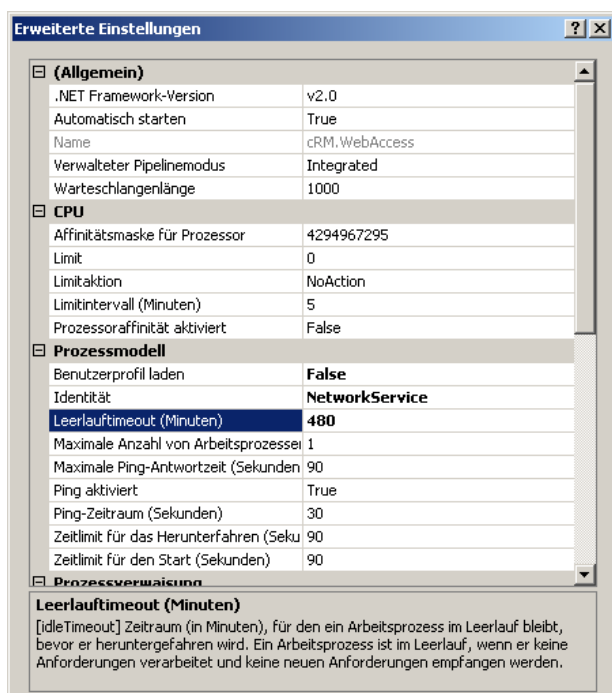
Erweiterte Einstellungen

? X

⊟ (Allgemein)

| | |
|---|---|
| .NET Framework-Version | v2.0 |
| Automatisch starten | True |
| Name | cRM.WebAccess |
| Verwalteter Pipelinemodus | Integrated |
| Warteschlangenlänge | 1000 |

⊟ CPU

| | |
|---|---|
| Affinitätsmaske für Prozessor | 4294967295 |
| Limit | 0 |
| Limitaktion | NoAction |
| Limitintervall (Minuten) | 5 |
| Prozessoraffinität aktiviert | False |

⊟ Prozessmodell

| | |
|---|---|
| Benutzerprofil laden | False |
| Identität | NetworkService |
| Leerlauftimeout (Minuten) | 480 |
| Maximale Anzahl von Arbeitsprozesse | 1 |
| Maximale Ping-Antwortzeit (Sekunden | 90 |
| Ping aktiviert | True |
| Ping-Zeitraum (Sekunden) | 30 |
| Zeitlimit für das Herunterfahren (Seku | 90 |
| Zeitlimit für den Start (Sekunden) | 90 |

⊟ Prozessverwaisung

Leerlauftimeout (Minuten)

[idleTimeout] Zeitraum (in Minuten), für den ein Arbeitsprozess im Leerlauf bleibt, bevor er heruntergefahren wird. Ein Arbeitsprozess ist im Leerlauf, wenn er keine Anforderungen verarbeitet und keine neuen Anforderungen empfangen werden.